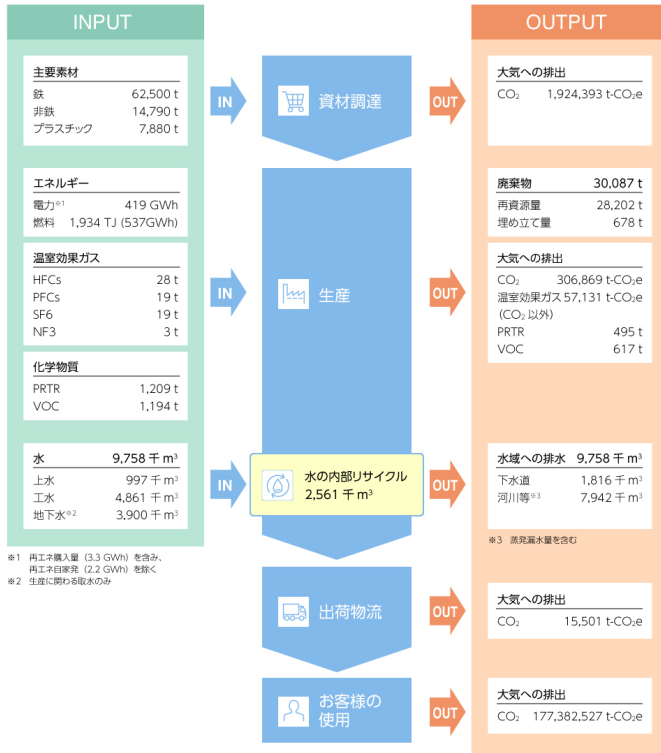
INPUT

主要素材
鉄 62,500 t
非鉄 14,790 t
プラスチック 7,880 t

エネルギー
電力※1 419 GWh
燃料 1,934 TJ (537GWh)

温室効果ガス
HFCs 28 t
PFCs 19 t
SF6 19 t
NF3 3 t

化学物質
PRTR 1,209 t
VOC 1,194 t

水 9,758 千 m³
上水 997 千 m³
工水 4,861 千 m³
地下水※2 3,900 千 m³

※1 再エネ購入量（3.3 GWh）を含み、再エネ自家発（2.2 GWh）を除く
※2 生産に関わる取水のみ

IN
資材調達
OUT

IN
生産
OUT

IN
水の内部リサイクル 2,561 千 m³
OUT

出荷物流
OUT

お客様の使用
OUT

OUTPUT

大気への排出
$CO_2$ 1,924,393 t-$CO_2$e

廃棄物 30,087 t
再資源量 28,202 t
埋め立て量 678 t

大気への排出
$CO_2$ 306,869 t-$CO_2$e
温室効果ガス 57,131 t-$CO_2$e
($CO_2$ 以外)
PRTR 495 t
VOC 617 t

水域への排水 9,758 千 m³
下水道 1,816 千 m³
河川等※3 7,942 千 m³

※3 蒸発漏水量を含む

大気への排出
$CO_2$ 15,501 t-$CO_2$e

大気への排出
$CO_2$ 177,382,527 t-$CO_2$e